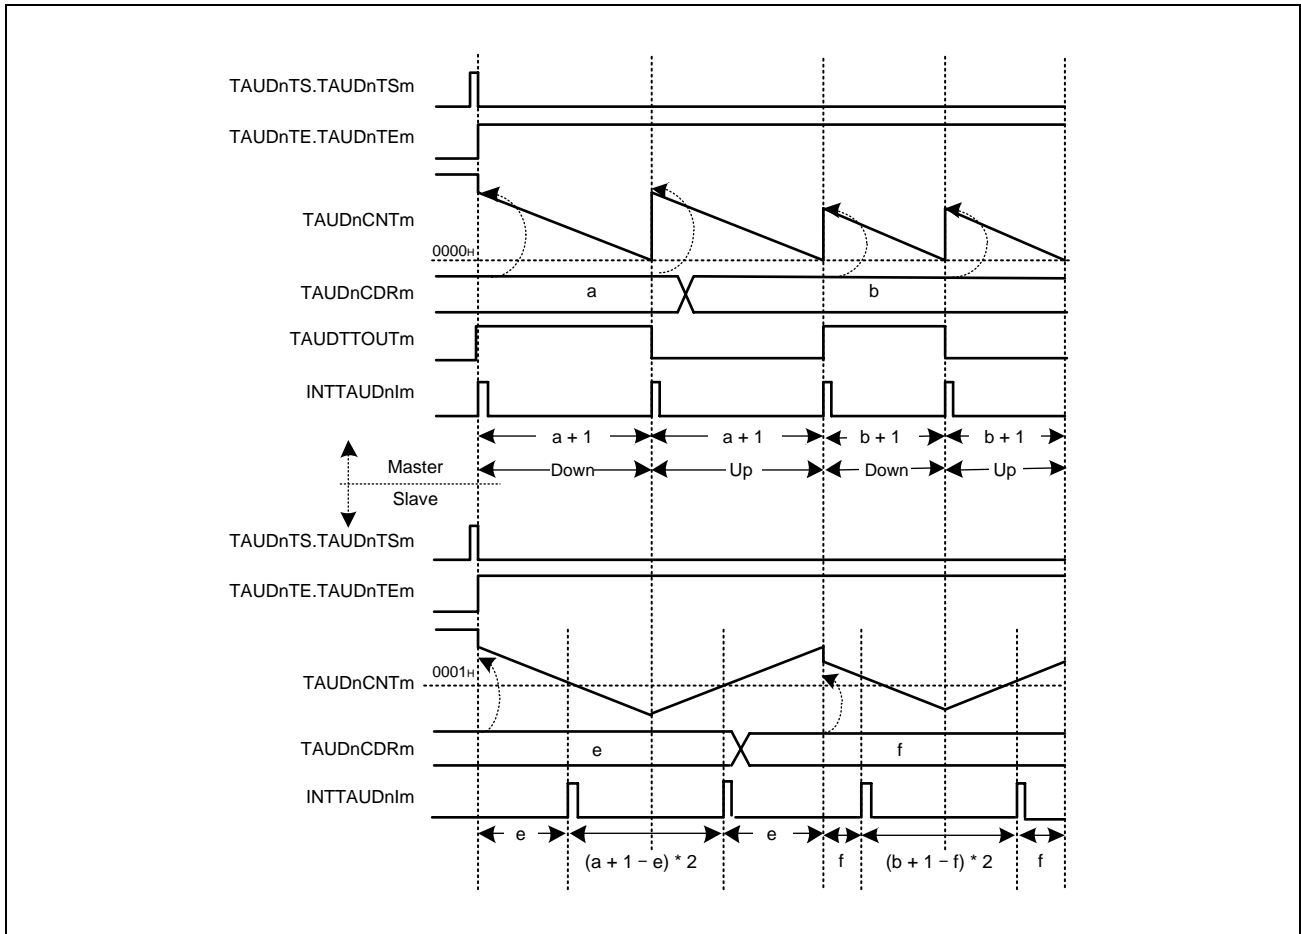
TAUDnTS.TAUDnTSm

TAUDnTE.TAUDnTEm

TAUDnCNTm

$0000_H$

TAUDnCDRm

a

b

TAUDTTOUTm

INTTAUDnIm

a + 1

a + 1

b + 1

b + 1

Master

Down

Up

Down

Up

Slave

TAUDnTS.TAUDnTSm

TAUDnTE.TAUDnTEm

$0001_H$

TAUDnCNTm

TAUDnCDRm

e

f

INTTAUDnIm

e

(a + 1 − e) * 2

e

f

(b + 1 − f) * 2

f